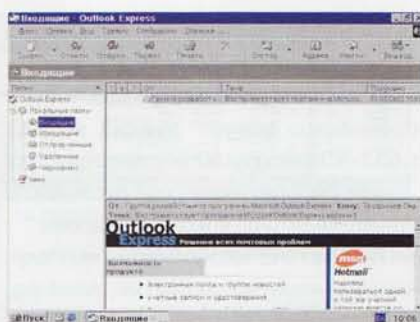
Входящие - Outlook Express

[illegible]

Входящие

Outlook Express
Локальные папки
Входящие
Исходящие
Отправленные
Удаленные
Черновики

От: Группа разработчиков программы Microsoft Outlook Express Кому: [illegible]
Тема: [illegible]

Outlook Express Решение всех почтовых проблем

Hotmail

Пуск Входящие 10:06